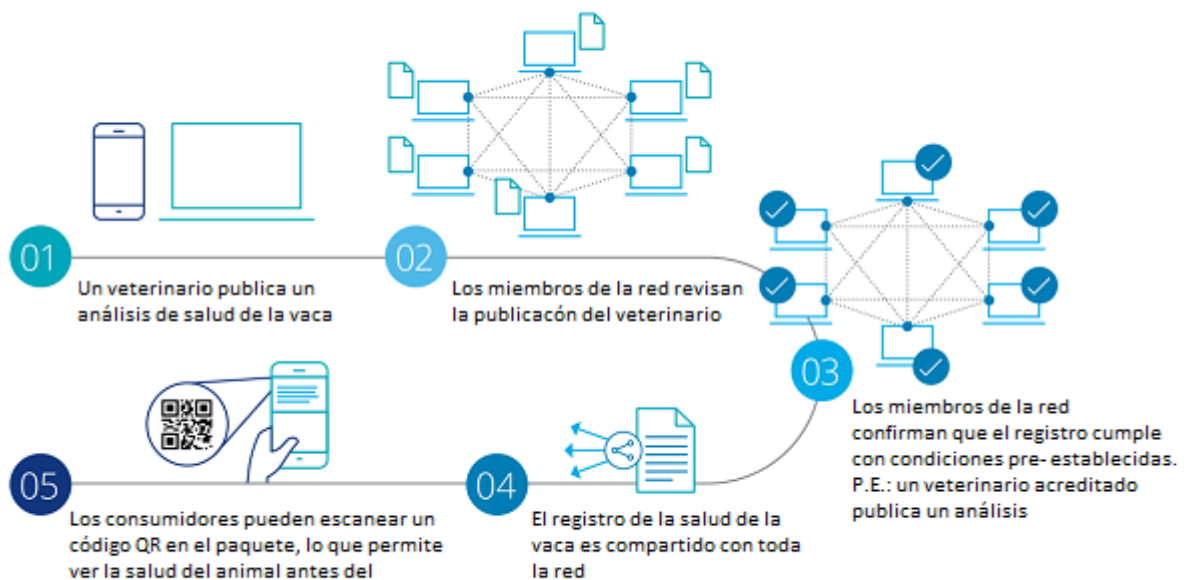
01

Un veterinario publica un análisis de salud de la vaca

02

Los miembros de la red revisan la publicacón del veterinario

03

Los miembros de la red confirman que el registro cumple con condiciones pre- establecidas. P.E.: un veterinario acreditado publica un análisis

04

El registro de la salud de la vaca es compartido con toda la red

05

Los consumidores pueden escanear un código QR en el paquete, lo que permite ver la salud del animal antes del